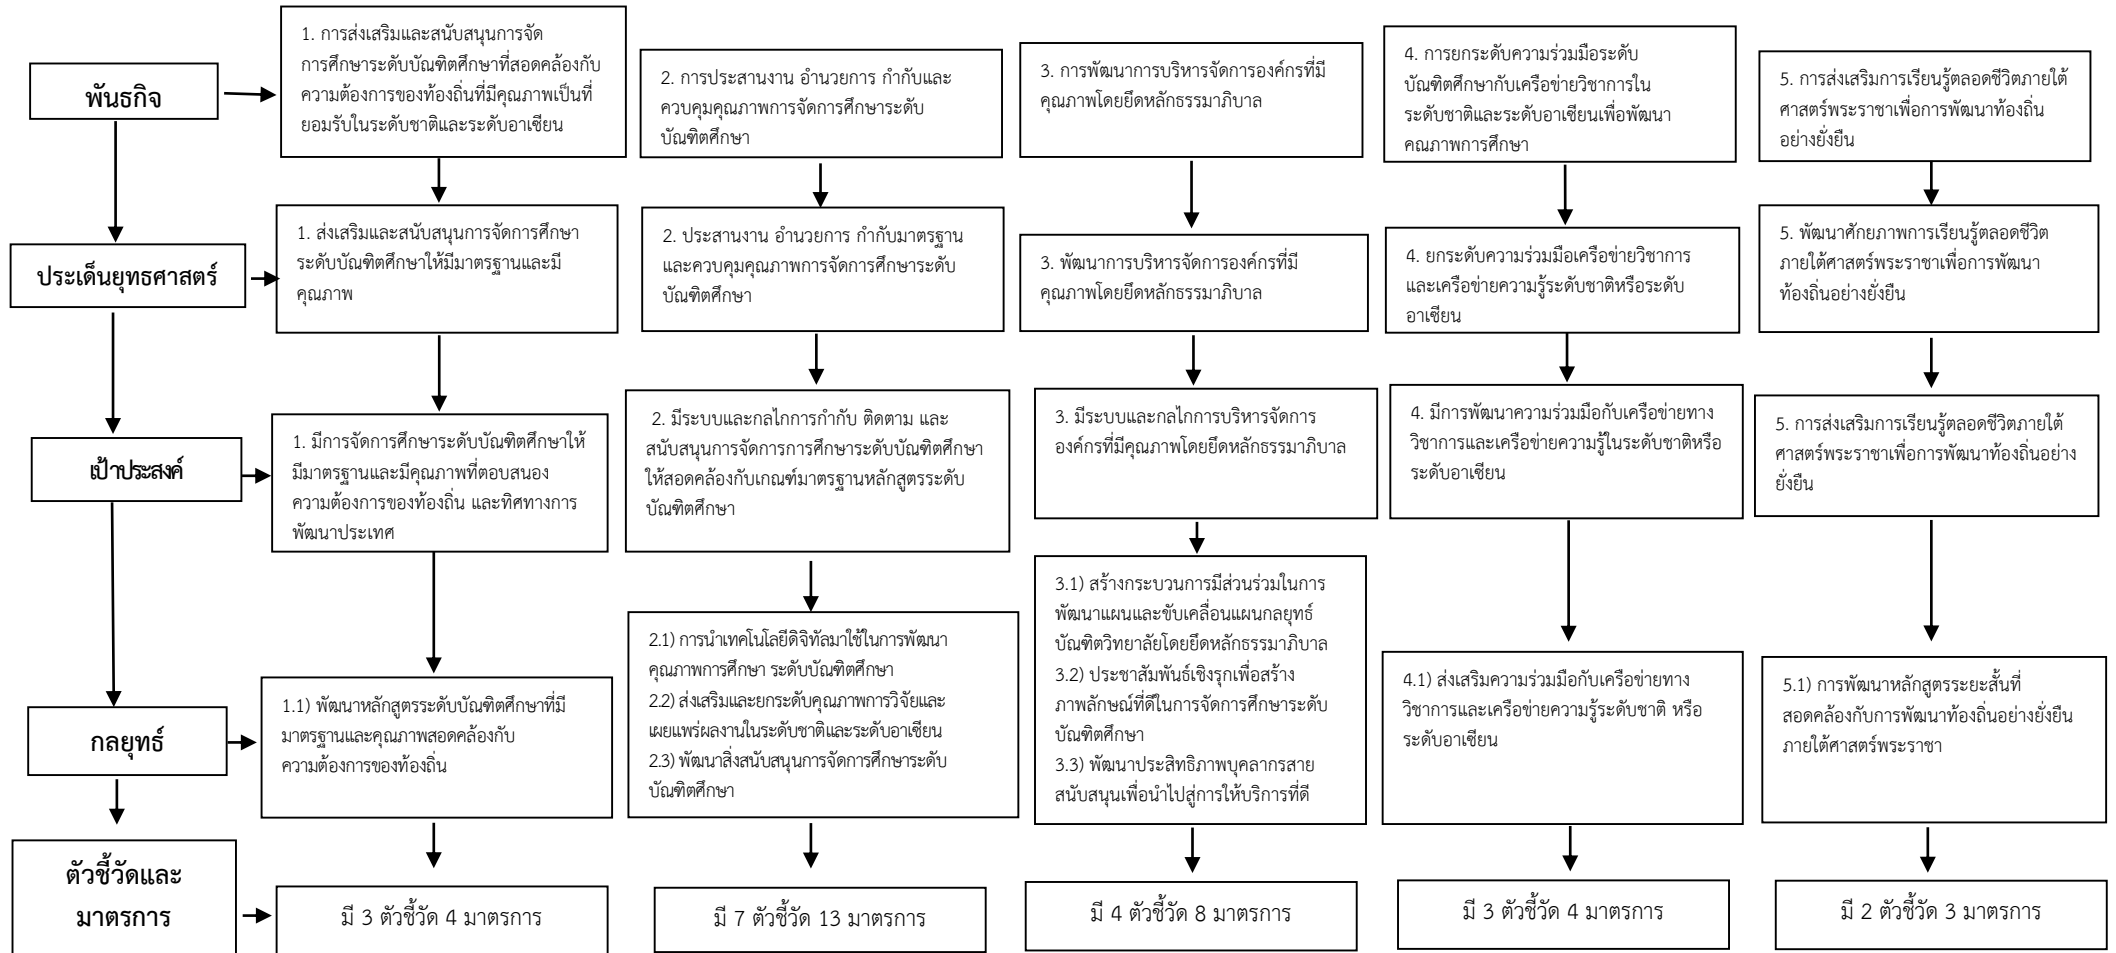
พันธกิจ

1. การส่งเสริมและสนับสนุนการจัดการศึกษาระดับบัณฑิตศึกษาที่สอดคล้องกับความต้องการของท้องถิ่นที่มีคุณภาพเป็นที่ยอมรับในระดับชาติและระดับอาเซียน

2. การประสานงาน อำนวยการ กำกับและควบคุมคุณภาพการจัดการศึกษาระดับบัณฑิตศึกษา

3. การพัฒนาการบริหารจัดการองค์กรที่มีคุณภาพโดยยึดหลักธรรมาภิบาล

4. การยกระดับความร่วมมือระดับบัณฑิตศึกษากับเครือข่ายวิชาการในระดับชาติและระดับอาเซียนเพื่อพัฒนาคณภาพการศึกษา

5. การส่งเสริมการเรียนรู้ตลอดชีวิตภายใต้ศาสตร์พระราชาเพื่อการพัฒนาท้องถิ่นอย่างยั่งยืน

ประเด็นยุทธศาสตร์

1. ส่งเสริมและสนับสนุนการจัดการศึกษาระดับบัณฑิตศึกษาให้มีมาตรฐานและมีคุณภาพ

2. ประสานงาน อำนวยการ กำกับมาตรฐานและควบคุมคุณภาพการจัดการศึกษาระดับบัณฑิตศึกษา

3. พัฒนาการบริหารจัดการองค์กรที่มีคุณภาพโดยยึดหลักธรรมาภิบาล

4. ยกระดับความร่วมมือเครือข่ายวิชาการและเครือข่ายความรู้ระดับชาติหรือระดับอาเซียน

5. พัฒนาศักยภาพการเรียนรู้ตลอดชีวิตภายใต้ศาสตร์พระราชาเพื่อการพัฒนาท้องถิ่นอย่างยั่งยืน

เป้าประสงค์

1. มีการจัดการศึกษาระดับบัณฑิตศึกษาให้มีมาตรฐานและมีคุณภาพที่ตอบสนองความต้องการของท้องถิ่น และทิศทางการพัฒนาประเทศ

2. มีระบบและกลไกการกำกับ ติดตาม และสนับสนุนการจัดการการศึกษาระดับบัณฑิตศึกษาให้สอดคล้องกับเกณฑ์มาตรฐานหลักสูตรระดับบัณฑิตศึกษา

3. มีระบบและกลไกการบริหารจัดการองค์กรที่มีคุณภาพโดยยึดหลักธรรมาภิบาล

4. มีการพัฒนาความร่วมมือกับเครือข่ายทางวิชาการและเครือข่ายความรู้ในระดับชาติหรือระดับอาเซียน

5. การส่งเสริมการเรียนรู้ตลอดชีวิตภายใต้ศาสตร์พระราชาเพื่อการพัฒนาท้องถิ่นอย่างยั่งยืน

กลยุทธ์

1.1) พัฒนาหลักสูตรระดับบัณฑิตศึกษาที่มีมาตรฐานและคุณภาพสอดคล้องกับความต้องการของท้องถิ่น

2.1) การนำเทคโนโลยีดิจิทัลมาใช้ในการพัฒนาคุณภาพการศึกษา ระดับบัณฑิตศึกษา
2.2) ส่งเสริมและยกระดับคุณภาพการวิจัยและเผยแพร่ผลงานในระดับชาติและระดับอาเซียน
2.3) พัฒนาสิ่งสนับสนุนการจัดการศึกษาระดับบัณฑิตศึกษา

3.1) สร้างกระบวนการมีส่วนร่วมในการพัฒนาแผนและขับเคลื่อนแผนกลยุทธ์บัณฑิตวิทยาลัยโดยยึดหลักธรรมาภิบาล
3.2) ประชาสัมพันธ์เชิงรุกเพื่อสร้างภาพลักษณ์ที่ดีในการจัดการศึกษาระดับบัณฑิตศึกษา
3.3) พัฒนาประสิทธิภาพบุคลากรสายสนับสนุนเพื่อนำไปสู่การให้บริการที่ดี

4.1) ส่งเสริมความร่วมมือกับเครือข่ายทางวิชาการและเครือข่ายความรู้ระดับชาติ หรือระดับอาเซียน

5.1) การพัฒนาหลักสูตรระยะสั้นที่สอดคล้องกับการพัฒนาท้องถิ่นอย่างยั่งยืนภายใต้ศาสตร์พระราชา

ตัวชี้วัดและมาตรการ

มี 3 ตัวชี้วัด 4 มาตรการ

มี 7 ตัวชี้วัด 13 มาตรการ

มี 4 ตัวชี้วัด 8 มาตรการ

มี 3 ตัวชี้วัด 4 มาตรการ

มี 2 ตัวชี้วัด 3 มาตรการ